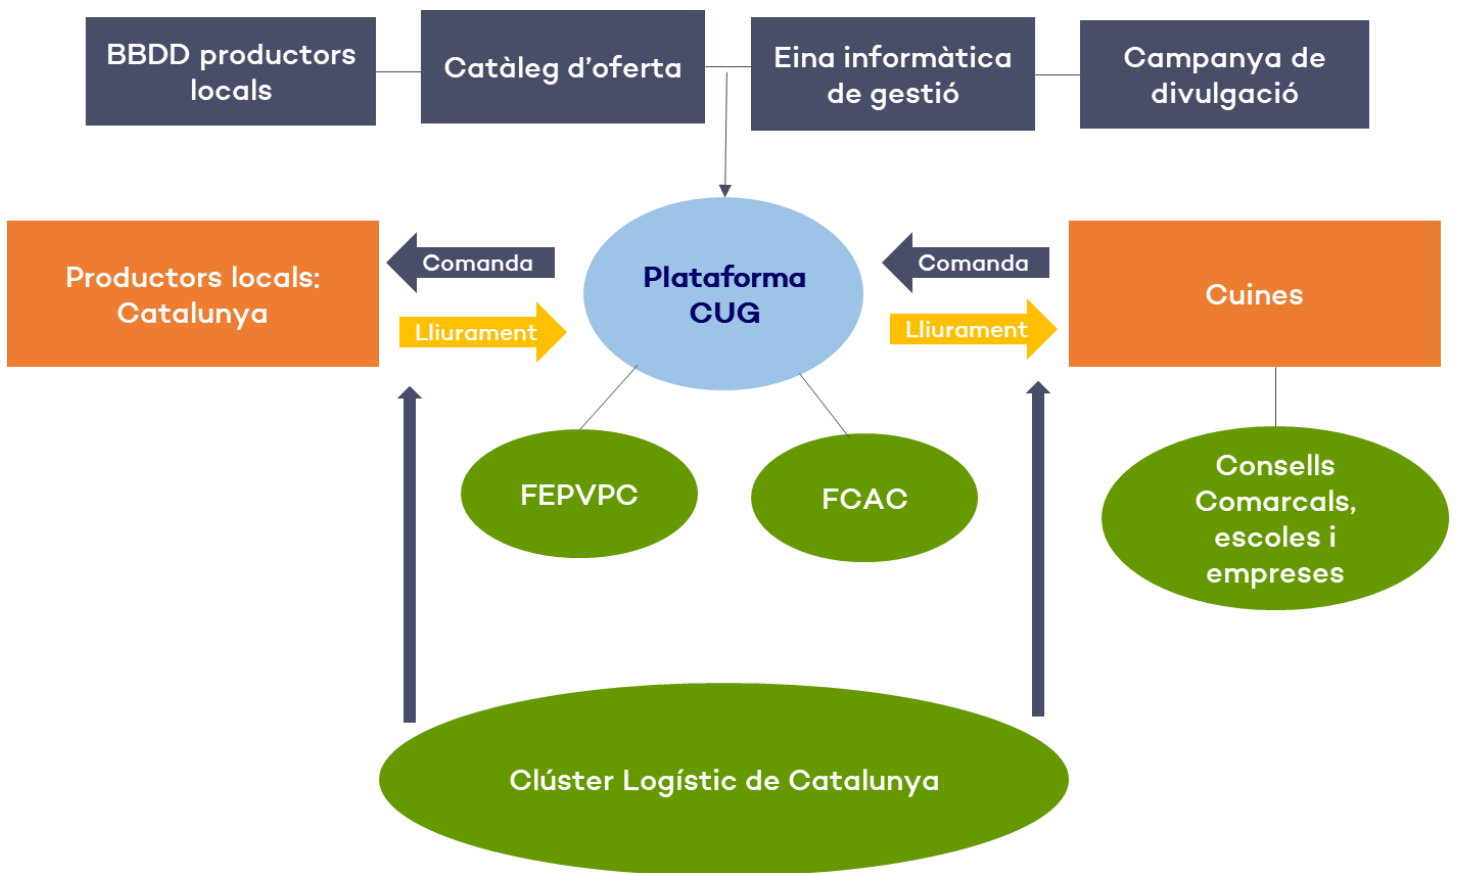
BBDD productors locals

Catàleg d'oferta

Eina informàtica de gestió

Campanya de divulgació

Productors locals: Catalunya

Comanda

Lliurament

Plataforma CUG

Comanda

Lliurament

Cuines

FEPVPC

FCAC

Consells Comarcals, escoles i empreses

Clúster Logístic de Catalunya